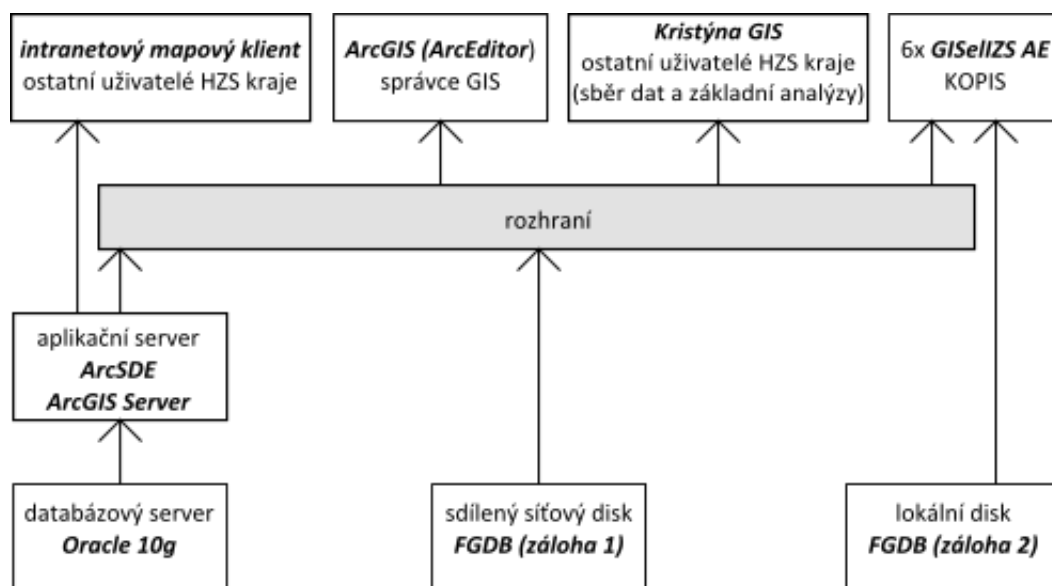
intranetový mapový klient
ostatní uživatelé HZS kraje

ArcGIS (ArcEditor)
správce GIS

Kristýna GIS
ostatní uživatelé HZS kraje
(sběr dat a základní analýzy)

6x GISelIZS AE
KOPIS

rozhraní

aplikační server
ArcSDE
ArcGIS Server

databázový server
Oracle 10g

sdílený síťový disk
FGDB (záloha 1)

lokální disk
FGDB (záloha 2)